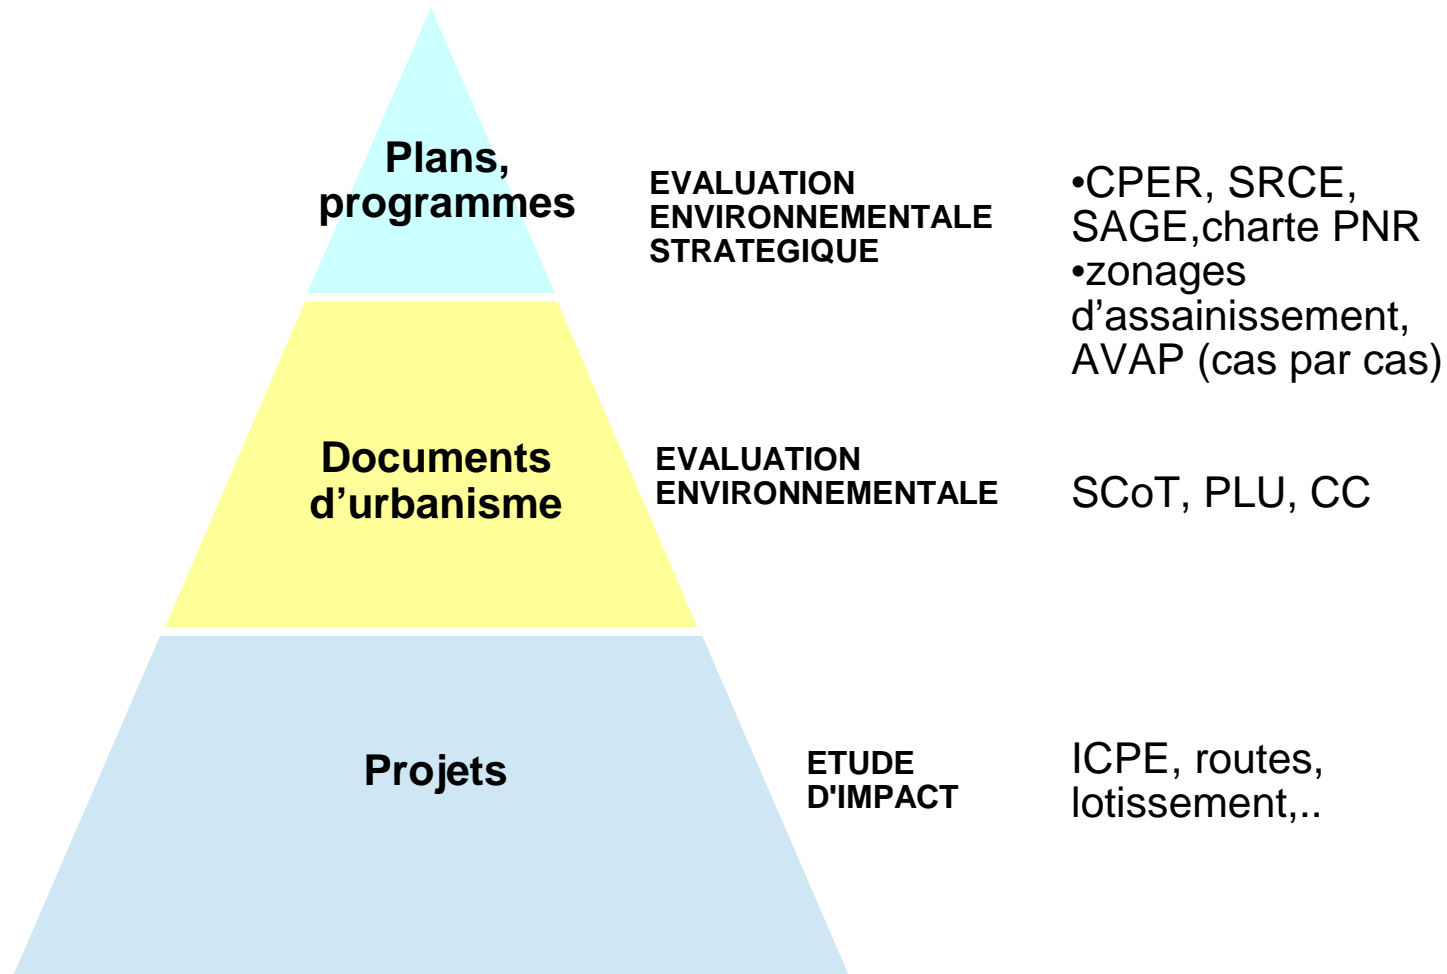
Plans, programmes

EVALUATION ENVIRONNEMENTALE STRATEGIQUE

•CPER, SRCE, SAGE,charte PNR
•zonages d’assainissement, AVAP (cas par cas)

Documents d’urbanisme

EVALUATION ENVIRONNEMENTALE

SCoT, PLU, CC

Projets

ETUDE D'IMPACT

ICPE, routes, lotissement,..